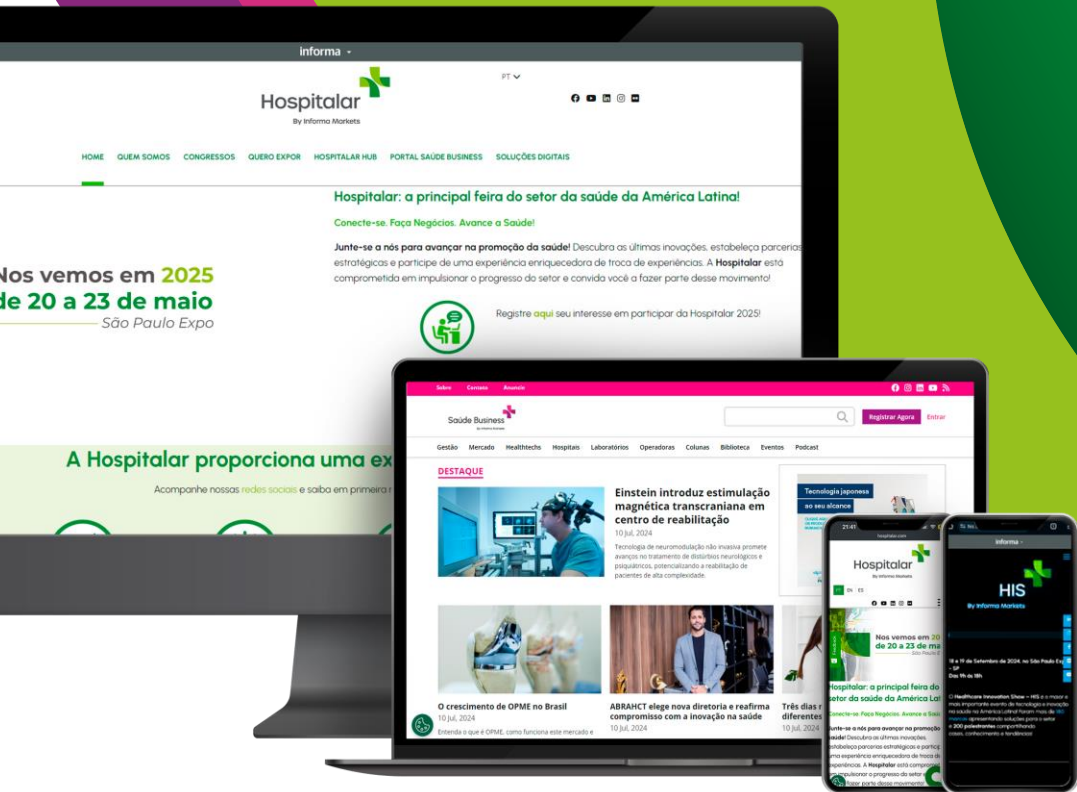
informa

Hospitalar
By Informa Markets

PT

HOME QUEM SOMOS CONGRESSOS QUERO EXPOR HOSPITALAR HUB PORTAL SAÚDE BUSINESS SOLUÇÕES DIGITAIS

Nos vemos em 2025
de 20 a 23 de maio
São Paulo Expo

Hospitalar: a principal feira do setor da saúde da América Latina!

Conecte-se. Faça Negócios. Avance a Saúde!

Junte-se a nós para avançar na promoção da saúde! Descubra as últimas inovações, estabeleça parcerias estratégicas e participe de uma experiência enriquecedora de troca de experiências. A Hospitalar está comprometida em impulsionar o progresso do setor e convida você a fazer parte desse movimento!

Registre aqui seu interesse em participar da Hospitalar 2025!

A Hospitalar proporciona uma ex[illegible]

Acompanhe nossas redes sociais e saiba em primeira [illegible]

Sobre Contato Anuncie

Saúde Business

Registrar Agora Entrar

Gestão Mercado Healthtechs Hospitais Laboratórios Operadoras Colunas Biblioteca Eventos Podcast

DESTAQUE

Einstein introduz estimulação magnética transcraniana em centro de reabilitação
10 Jul, 2024
Tecnologia de neuromodulação não invasiva promete avanços no tratamento de distúrbios neurológicos e psiquiátricos, potencializando a reabilitação de pacientes de alta complexidade.

Tecnologia japonesa
ao seu alcance

O crescimento de OPME no Brasil
10 Jul, 2024
Entenda o que é OPME, como funciona este mercado e

ABRAHCT elege nova diretoria e reafirma compromisso com a inovação na saúde
10 Jul, 2024

Três dias r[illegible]
diferentes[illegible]
10 Jul, 2024

21:41
Hospitalar
By Informa Markets
PT EN ES

Nos vemos em 20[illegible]
de 20 a 23 de ma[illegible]
São Paulo E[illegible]

Hospitalar: a principal feira do setor da saúde da América Lat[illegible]

Conecte-se. Faça Negócios. Avance a Saú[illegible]

Junte-se a nós para avançar na promoçã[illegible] saúde! Descubra as últimas inovações, estabeleça parcerias estratégicas e partic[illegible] uma experiência enriquecedora de troca d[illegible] experiências. A Hospitalar está compro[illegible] impulsionar o progresso do setor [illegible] fazer parte desse movimento!

informa

HIS
By Informa Markets

18 a 19 de Setembro de 2024, no São Paulo Ex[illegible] - SP
Das 9h às 18h

O Healthcare Innovation Show – HIS é o maior e mais importante evento de tecnologia e inovação na saúde na América Latina! Foram mais de 180 marcas apresentando soluções para o setor e 200 palestrantes compartilhando cases, conhecimento e tendências!